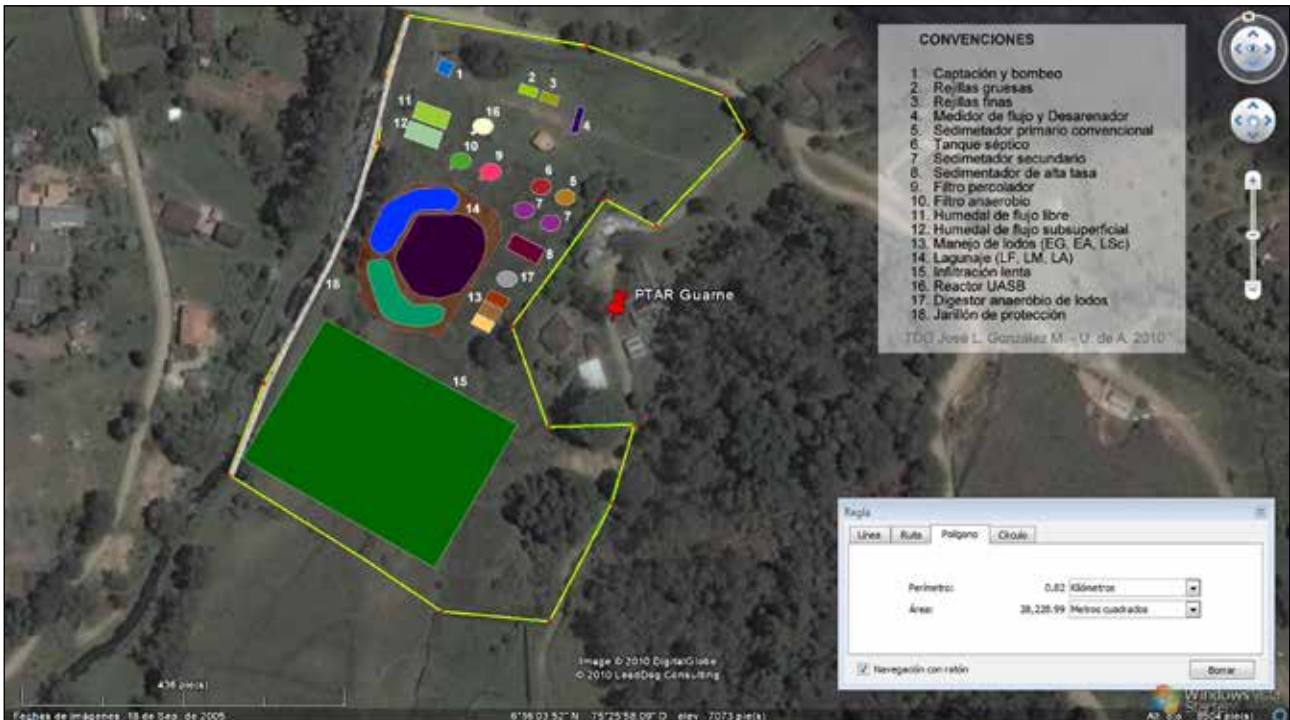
CONVENCIONES

1. Captación y bombeo
2. Rejillas gruesas
3. Rejillas finas
4. Medidor de flujo y Desarenador
5. Sedimetador primario convencional
6. Tanque séptico
7. Sedimetador secundario
8. Sedimentador de alta tasa
9. Filtro percolador
10. Filtro anaerobio
11. Humedal de flujo libre
12. Humedal de flujo subsuperficial
13. Manejo de lodos (EG, EA, LSc)
14. Lagunaje (LF, LM, LA)
15. Infiltración lenta
16. Reactor UASB
17. Digestor anaeróbio de lodos
18. Jarillón de protección

TDG Jose L. González M. - U. de A. 2010

1 2 3 4 5 6 7 7 8 9 10 11 12 13 14 15 16 17 18

PTAR Guarne

Regla

Línea Ruta Polígono Círculo

Perímetro: 0.82 Kilómetros

Área: 38,228.99 Metros cuadrados

Navegación con ratón

Borrar

Image © 2010 DigitalGlobe
© 2010 LeadDog Consulting

436 pie(s)

Fechas de imágenes: 18 de Sep. de 2005

6°16'03.52" N 75°25'58.09" O elev 7073 pie(s)

Windows Vista